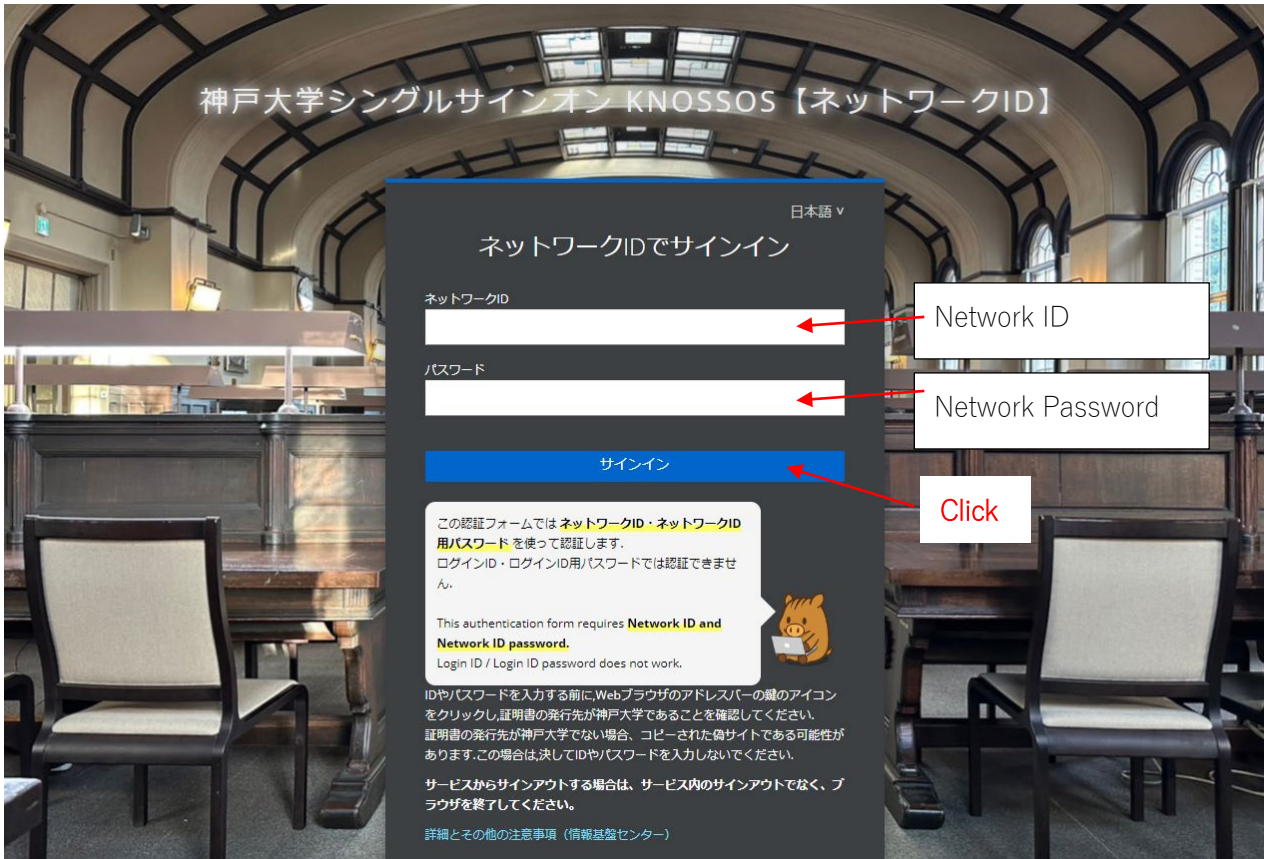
神戸大学シングルサインオン KNOSSOS【ネットワークID】

日本語 ∨

ネットワークIDでサインイン

ネットワークID

Network ID

パスワード

Network Password

サインイン

Click

この認証フォームでは ネットワークID・ネットワークID用パスワード を使って認証します.
ログインID・ログインID用パスワードでは認証できません.

This authentication form requires Network ID and Network ID password.
Login ID / Login ID password does not work.

IDやパスワードを入力する前に,Webブラウザのアドレスバーの鍵のアイコンをクリックし,証明書の発行先が神戸大学であることを確認してください.
証明書の発行先が神戸大学でない場合、コピーされた偽サイトである可能性があります.この場合は,決してIDやパスワードを入力しないでください.

サービスからサインアウトする場合は、サービス内のサインアウトでなく、ブラウザを終了してください。

詳細とその他の注意事項（情報基盤センター）